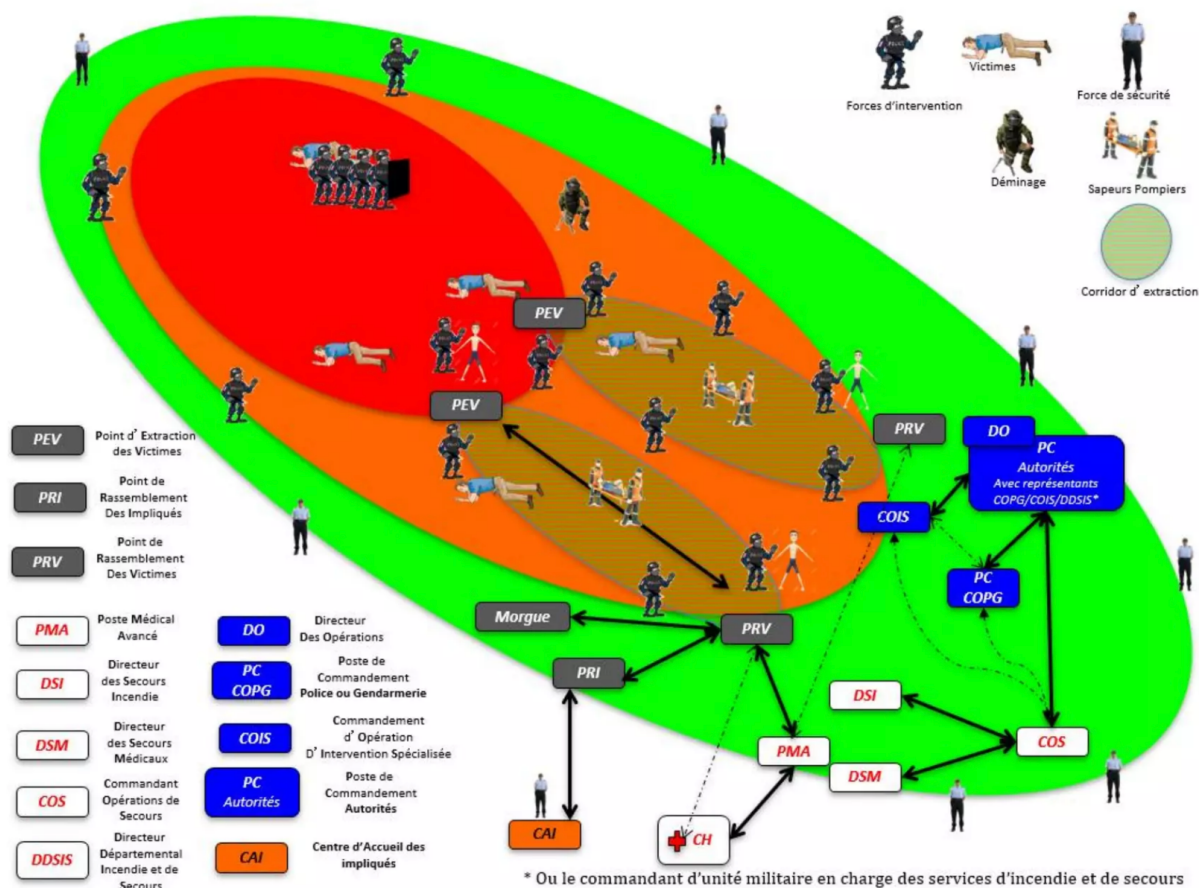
Victimes

Forces d'intervention

Force de sécurité

Déminage

Sapeurs Pompiers

Corridor d' extraction

PEV

PEV

PRV

DO

PC
Autorités
Avec représentants
COPG/COIS/DDSIS*

COIS

PC
COPG

Morgue

PRV

PRI

DSI

COS

PMA

DSM

CAI

CH

PEV Point d' Extraction des Victimes

PRI Point de Rassemblement Des Impliqués

PRV Point de Rassemblement Des Victimes

PMA Poste Médical Avancé

DSI Directeur des Secours Incendie

DSM Directeur des Secours Médicaux

COS Commandant Opérations de Secours

DDSIS Directeur Départemental Incendie et de Secours

DO Directeur Des Opérations

PC COPG Poste de Commandement Police ou Gendarmerie

COIS Commandement d' Opération D' Intervention Spécialisée

PC Autorités Poste de Commandement Autorités

CAI Centre d'Accueil des impliqués

* Ou le commandant d'unité militaire en charge des services d'incendie et de secours